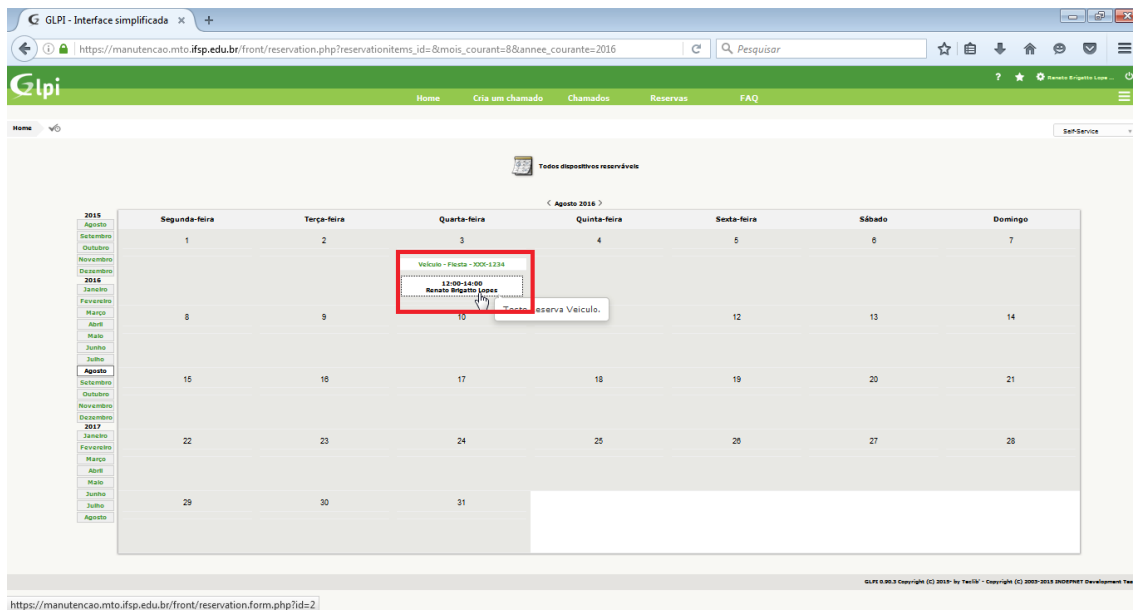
GLPI - Interface simplificada ×
+
https://manutencao.mto.ifsp.edu.br/front/reservation.php?reservationitems_id=&mois_courant=8&annee_courante=2016
Pesquisar

Glpi
? ★ Renato Brigatto Lope...
Home Cria um chamado Chamados Reservas FAQ

Home
Self-Service

Todos dispositivos reserváveis

< Agosto 2016 >

2015
Agosto
Setembro
Outubro
Novembro
Dezembro
2016
Janeiro
Fevereiro
Março
Abril
Maio
Junho
Julho
Agosto
Setembro
Outubro
Novembro
Dezembro
2017
Janeiro
Fevereiro
Março
Abril
Maio
Junho
Julho
Agosto

| Segunda-feira | Terça-feira | Quarta-feira | Quinta-feira | Sexta-feira | Sábado | Domingo |
|---|---|---|---|---|---|---|
| 1 | 2 | 3 Veículo - Fiesta - XXX-1234 12:00-14:00 Renato Brigatto Lopes | 4 | 5 | 6 | 7 |
| 8 | 9 | 10 | 11 | 12 | 13 | 14 |
| 15 | 16 | 17 | 18 | 19 | 20 | 21 |
| 22 | 23 | 24 | 25 | 26 | 27 | 28 |
| 29 | 30 | 31 | | | | |

Teste reserva Veiculo.

GLPI 0.90.3 Copyright (C) 2015- by Teclib' - Copyright (C) 2003-2015 INDEPNET Development Tea

https://manutencao.mto.ifsp.edu.br/front/reservation.form.php?id=2